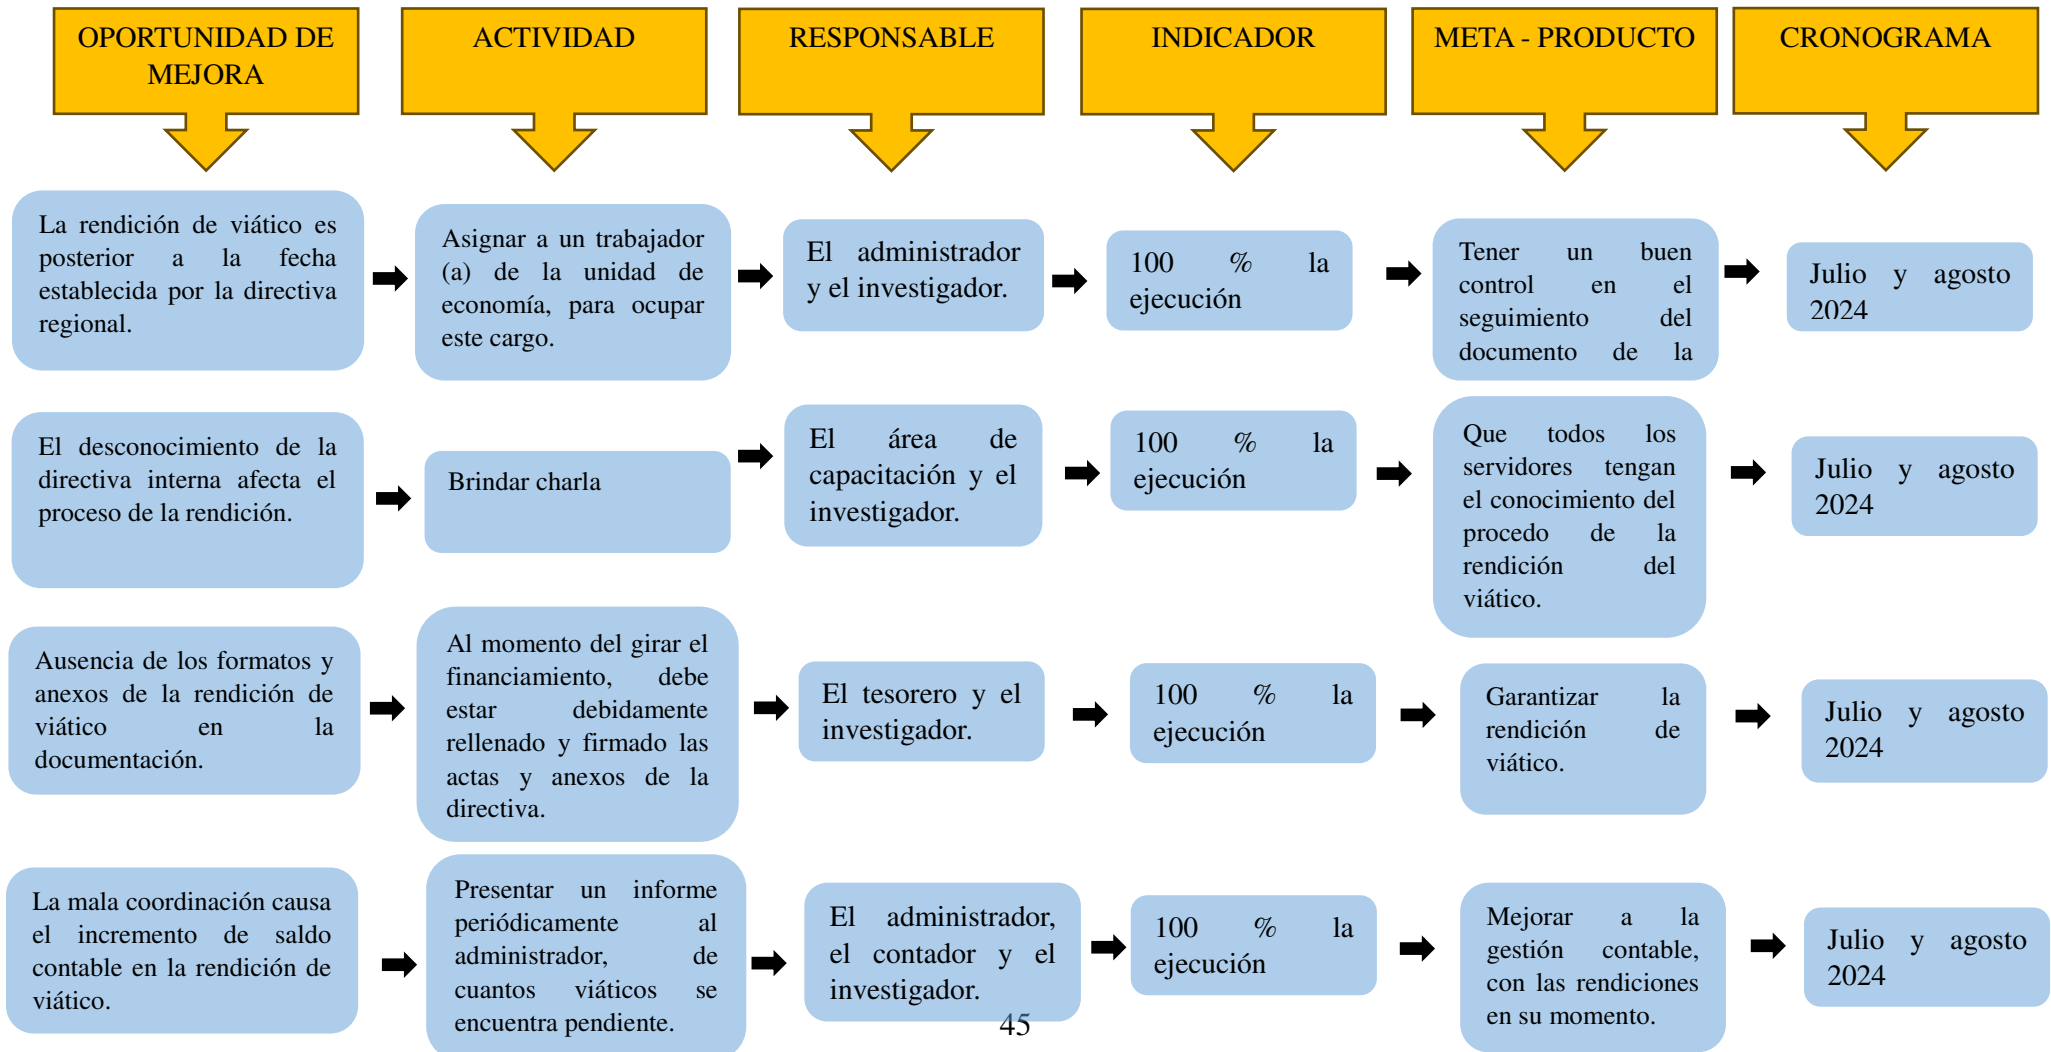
OPORTUNIDAD DE MEJORA

ACTIVIDAD

RESPONSABLE

INDICADOR

META - PRODUCTO

CRONOGRAMA

La rendición de viático es posterior a la fecha establecida por la directiva regional.

Asignar a un trabajador (a) de la unidad de economía, para ocupar este cargo.

El administrador y el investigador.

100 % la ejecución

Tener un buen control en el seguimiento del documento de la

Julio y agosto 2024

El desconocimiento de la directiva interna afecta el proceso de la rendición.

Brindar charla

El área de capacitación y el investigador.

100 % la ejecución

Que todos los servidores tengan el conocimiento del procedo de la rendición del viático.

Julio y agosto 2024

Ausencia de los formatos y anexos de la rendición de viático en la documentación.

Al momento del girar el financiamiento, debe estar debidamente rellenado y firmado las actas y anexos de la directiva.

El tesorero y el investigador.

100 % la ejecución

Garantizar la rendición de viático.

Julio y agosto 2024

La mala coordinación causa el incremento de saldo contable en la rendición de viático.

Presentar un informe periódicamente al administrador, de cuantos viáticos se encuentra pendiente.

El administrador, el contador y el investigador.

100 % la ejecución

Mejorar a la gestión contable, con las rendiciones en su momento.

Julio y agosto 2024

45